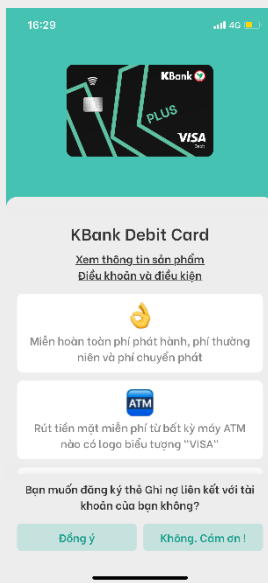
16:29

4G

KBank

PLUS

VISA
Debit

KBank Debit Card

Xem thông tin sản phẩm

Điều khoản và điều kiện

Miễn hoàn toàn phí phát hành, phí thường niên và phí chuyển phát

ATM

Rút tiền mặt miễn phí từ bất kỳ máy ATM nào có logo biểu tượng "VISA"

Bạn muốn đăng ký thẻ Ghi nợ liên kết với tài khoản của bạn không?

Đồng ý

Không. Cảm ơn !